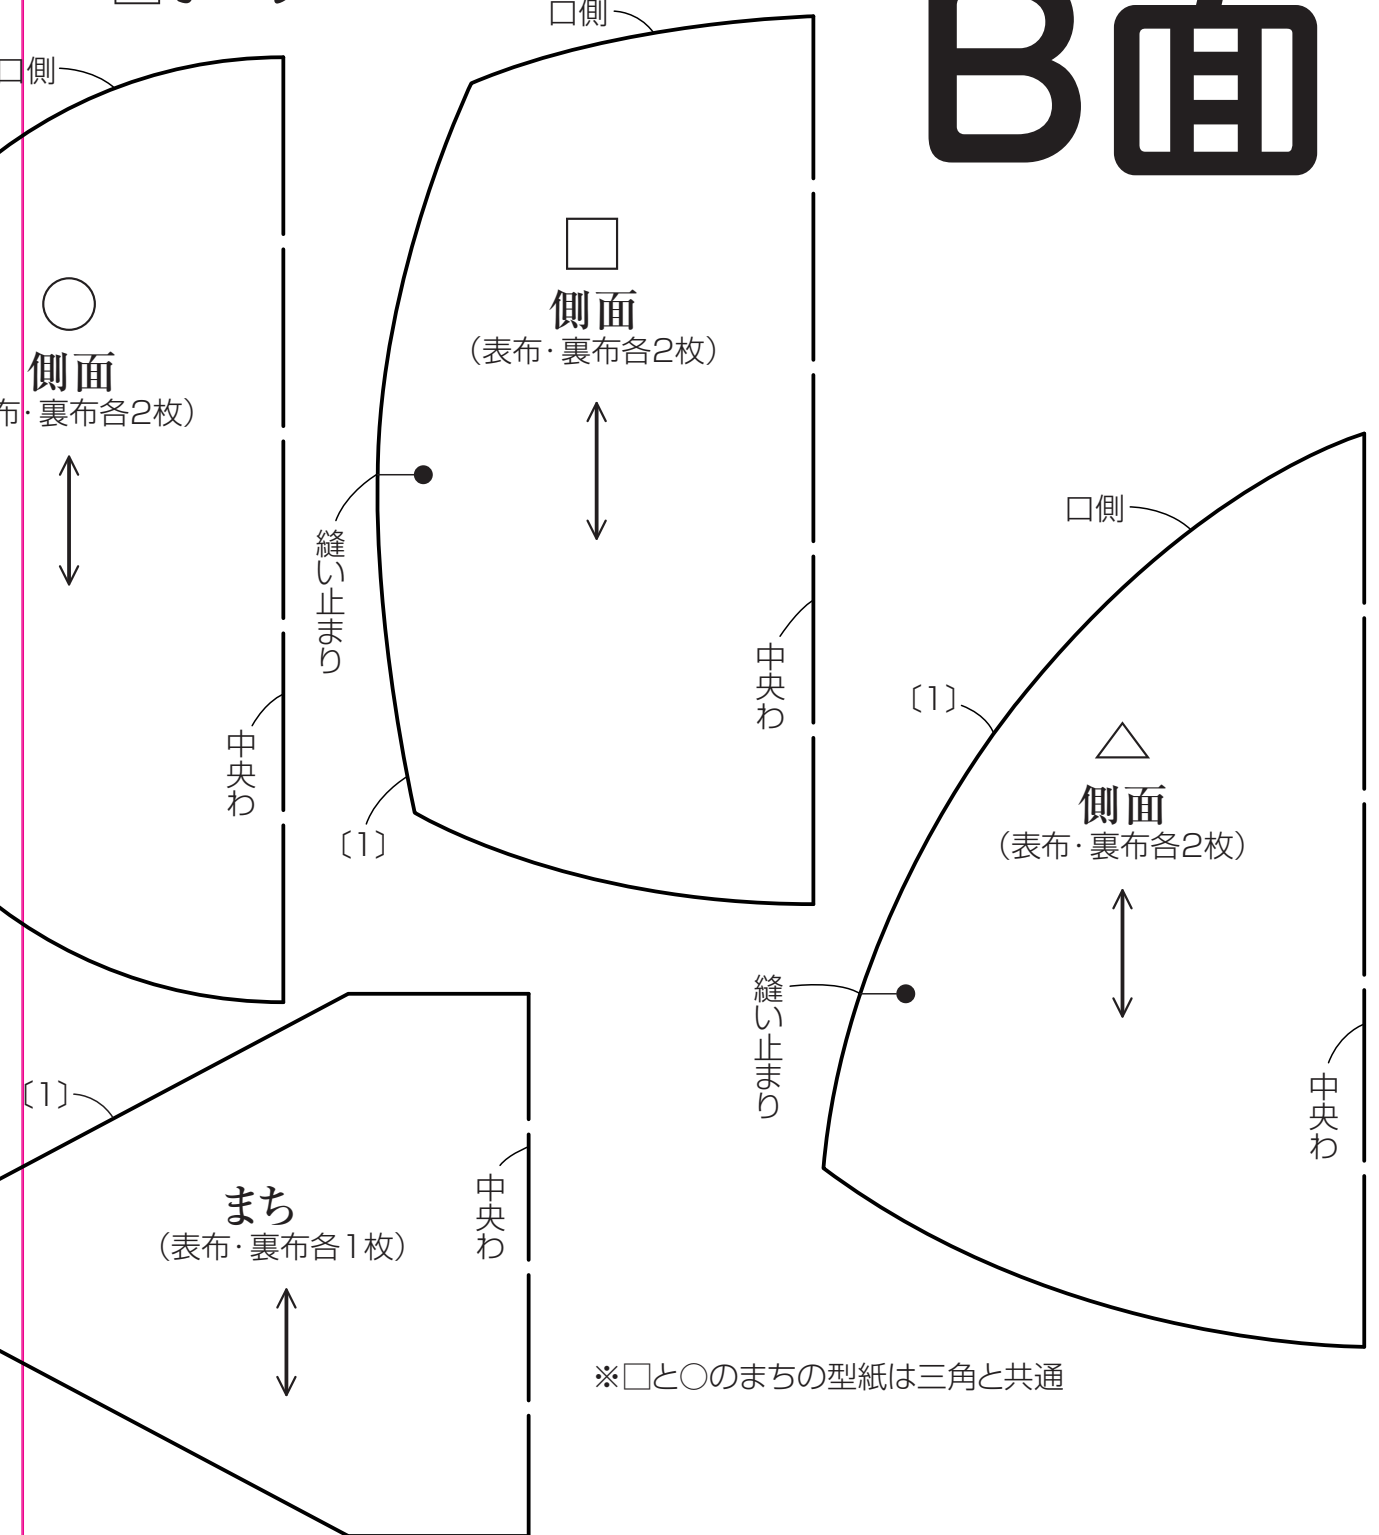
B面

口側

口側

○
側面
布・裏布各2枚）

中央わ

□
側面
（表布・裏布各2枚）

縫い止まり

中央わ

〔1〕

口側

〔1〕

△
側面
（表布・裏布各2枚）

縫い止まり

中央わ

〔1〕

まち
（表布・裏布各1枚）

中央わ

※□と○のまちの型紙は三角と共通